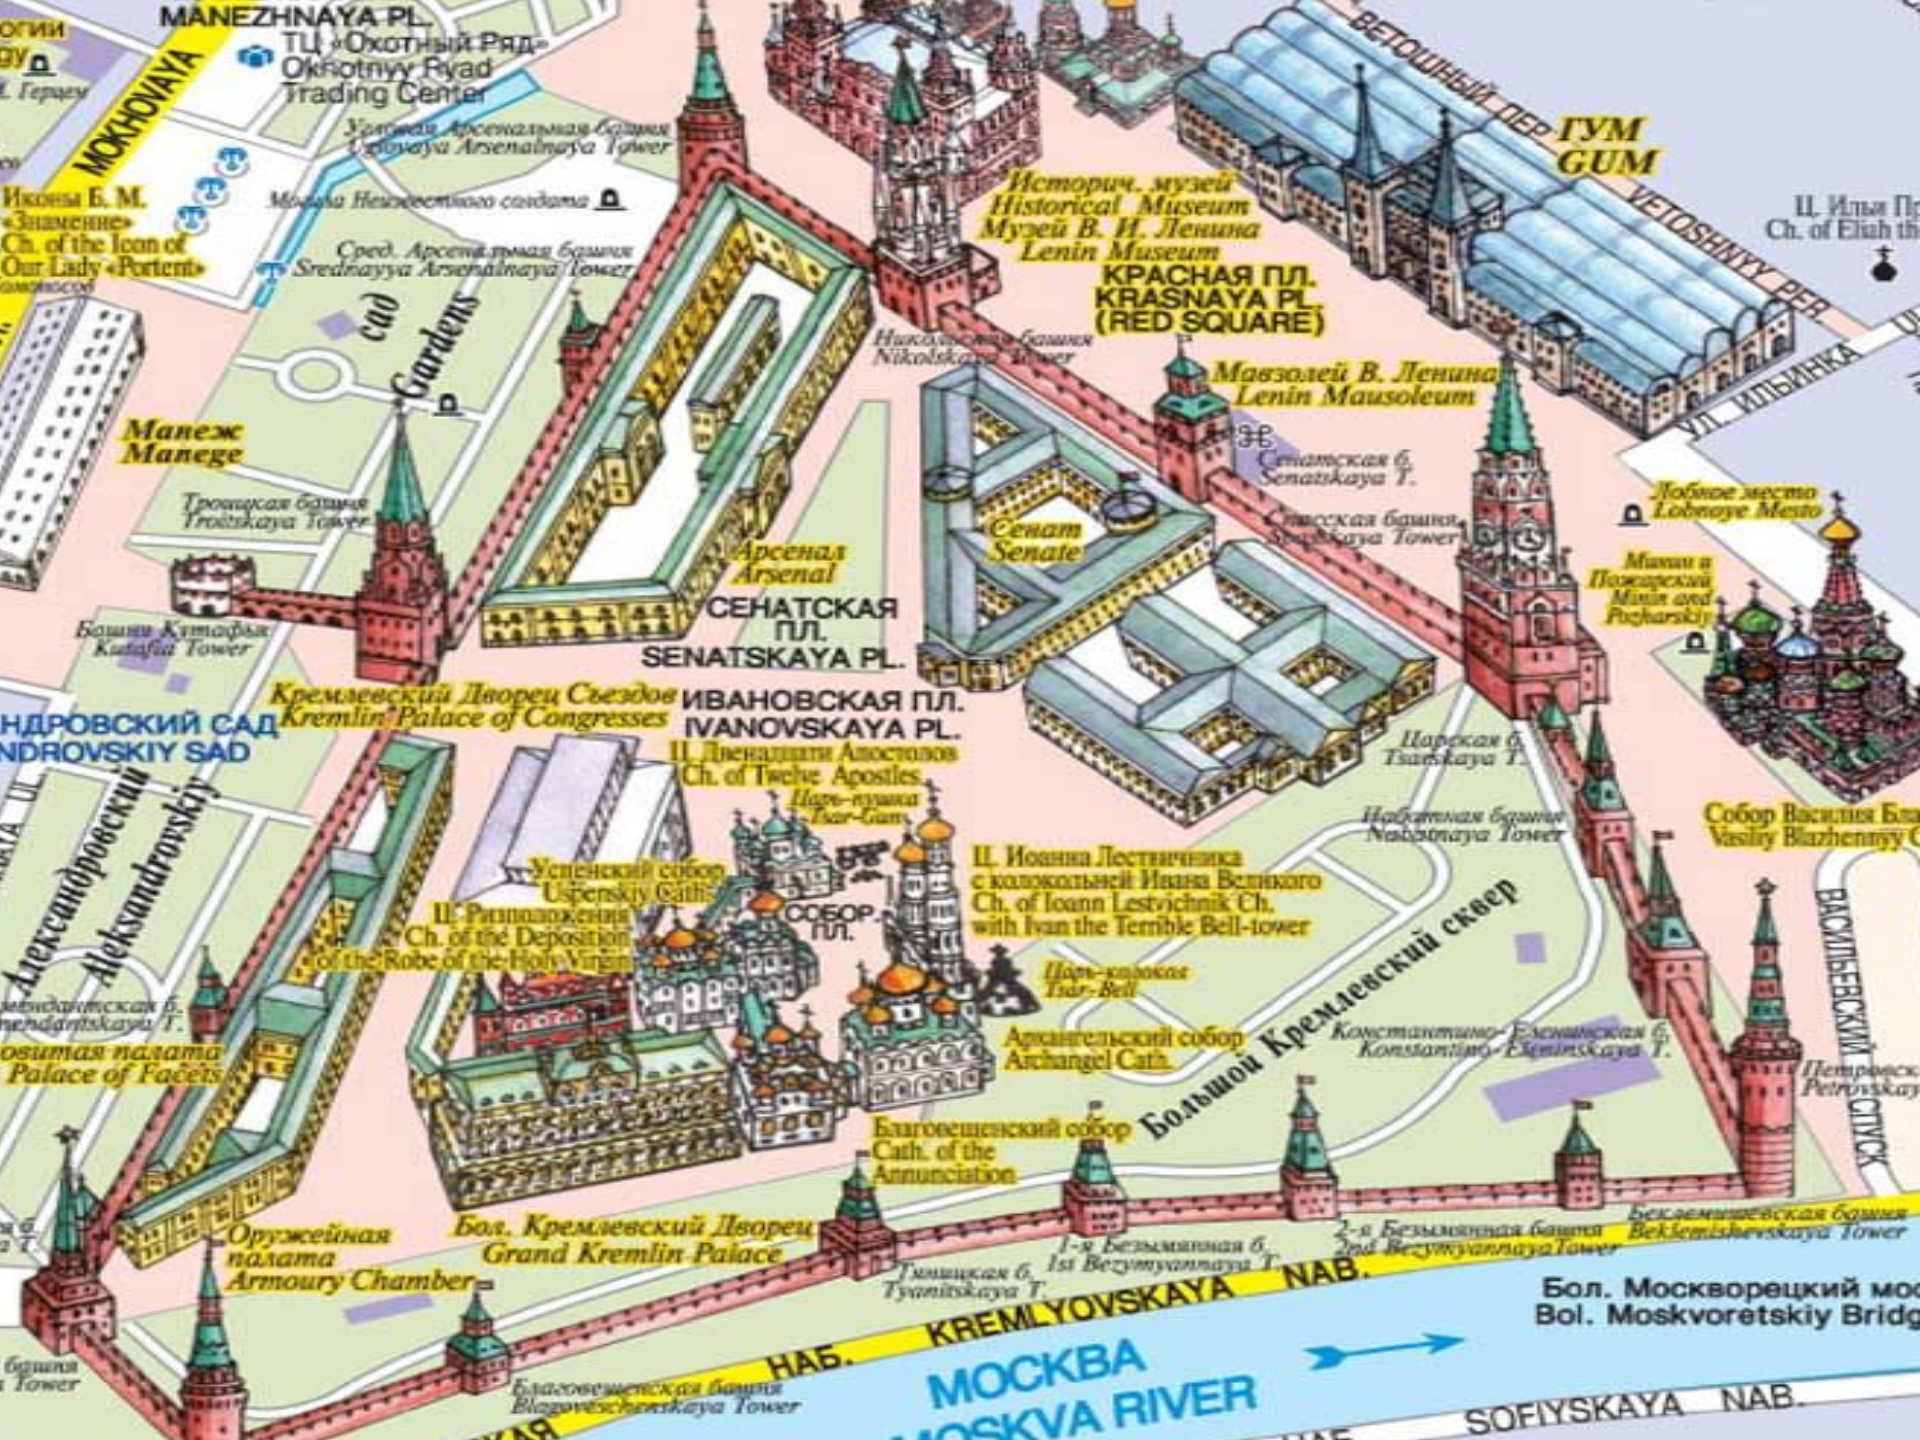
MANEZHNAYA PL.
ТЦ «Охотный Ряд»
Okhotnyy Ryad
Trading Center
MOKHOVAYA
Угловая Арсенальная башня
Uglovaya Arsenalnaya Tower
Могила Неизвестного солдата
Иконы Б. М. «Знамение»
Ch. of the Icon of Our Lady «Portent»
Сред. Арсенальная башня
Srednyaya Arsenalnaya Tower
Gardens
Манеж
Manege
Троицкая башня
Troitskaya Tower
Башня Кутафья
Kutafia Tower
Арсенал
Arsenal
Историч. музей
Historical Museum
Музей В. И. Ленина
Lenin Museum
КРАСНАЯ ПЛ.
KRASNAYA PL.
(RED SQUARE)
Никольская башня
Nikolskaya Tower
Мавзолей В. Ленина
Lenin Mausoleum
Сенатская б.
Senatskaya T.
Сенат
Senate
Спасская башня
Spasskaya Tower
ВЕТОШНЫЙ ПЕР.
ГУМ
GUM
VETOSHNYY PER.
Ц. Ильи Пр
Ch. of Elijah th
УЛ. ИЛЬИНКА
Лобное место
Lobnoye Mesto
Минин и Пожарский
Minin and Pozharskiy
СЕНАТСКАЯ ПЛ.
SENATSKAYA PL.
Кремлевский Дворец Съездов
Kremlin Palace of Congresses
ИВАНОВСКАЯ ПЛ.
IVANOVSKAYA PL.
Ц. Двенадцати Апостолов
Ch. of Twelve Apostles
Царь-пушка
Tsar-Gun
Царская б.
Tsarskaya T.
Собор Василия Бл
Vasiliy Blazhennyy C
АНДРОВСКИЙ САД
ANDROVSKIY SAD
Александровский
Aleksandrovskiy
Набатная башня
Nabatnaya Tower
Успенский собор
Uspenskiy Cath.
Ц. Ризположения
Ch. of the Deposition of the Robe of the Holy Virgin
СОБОР. ПЛ.
Ц. Иоанна Лествичника с колокольней Ивана Великого
Ch. of Ioann Lestvichnik Ch. with Ivan the Terrible Bell-tower
Большой Кремлевский сквер
Царь-колокол
Tsar-Bell
ВАСИЛЬЕВСКИЙ СПУСК
Комендантская б.
Komendantskaya T.
Грановитая палата
Palace of Facets
Архангельский собор
Archangel Cath.
Константино-Еленинская б.
Konstantino-Eleninskaya T.
Петровская
Petrovskaya
Благовещенский собор
Cath. of the Annunciation
Бол. Кремлевский Дворец
Grand Kremlin Palace
Оружейная палата
Armoury Chamber
1-я Безымянная б.
1st Bezymyannaya T.
2-я Безымянная башня
2nd Bezymyannaya Tower
Беклемишевская башня
Beklemishevskaya Tower
Тайницкая б.
Tyanitskaya T.
KREMLYOVSKAYA NAB.
НАБ.
Бол. Москворецкий мо
Bol. Moskvoretskiy Bridg
МОСКВА
MOSKVA RIVER
Благовещенская башня
Blagoveschenskaya Tower
башня
Tower
SOFIYSKAYA NAB.